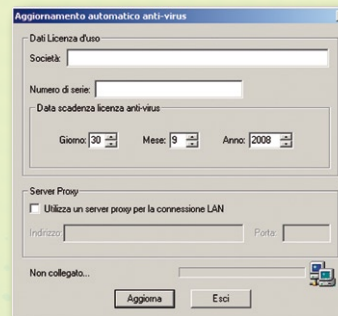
Aggiornamento automatico anti-virus

Dati Licenza d'uso

Società:

Numero di serie:

Data scadenza licenza anti-virus

Giorno: 30 Mese: 9 Anno: 2008

Server Proxy

Utilizza un server proxy per la connessione LAN

Indirizzo: Porta:

Non collegato...

Aggiorna Esci